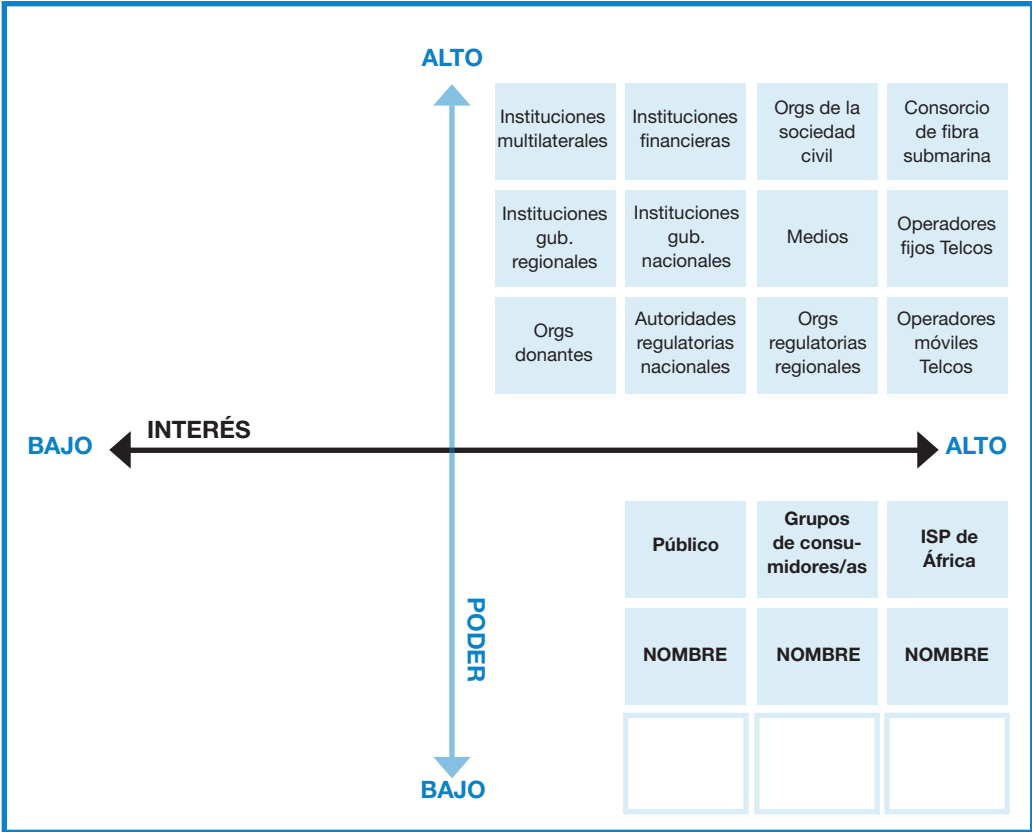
ALTO

| Instituciones multilaterales | Instituciones financieras | Orgs de la sociedad civil | Consorcio de fibra submarina |
|---|---|---|---|
| Instituciones gub. regionales | Instituciones gub. nacionales | Medios | Operadores fijos Telcos |
| Orgs donantes | Autoridades regulatorias nacionales | Orgs regulatorias regionales | Operadores móviles Telcos |

INTERÉS

BAJO

ALTO

| Público | Grupos de consumidores/as | ISP de África |
|---|---|---|
| NOMBRE | NOMBRE | NOMBRE |
| | | |

PODER

BAJO